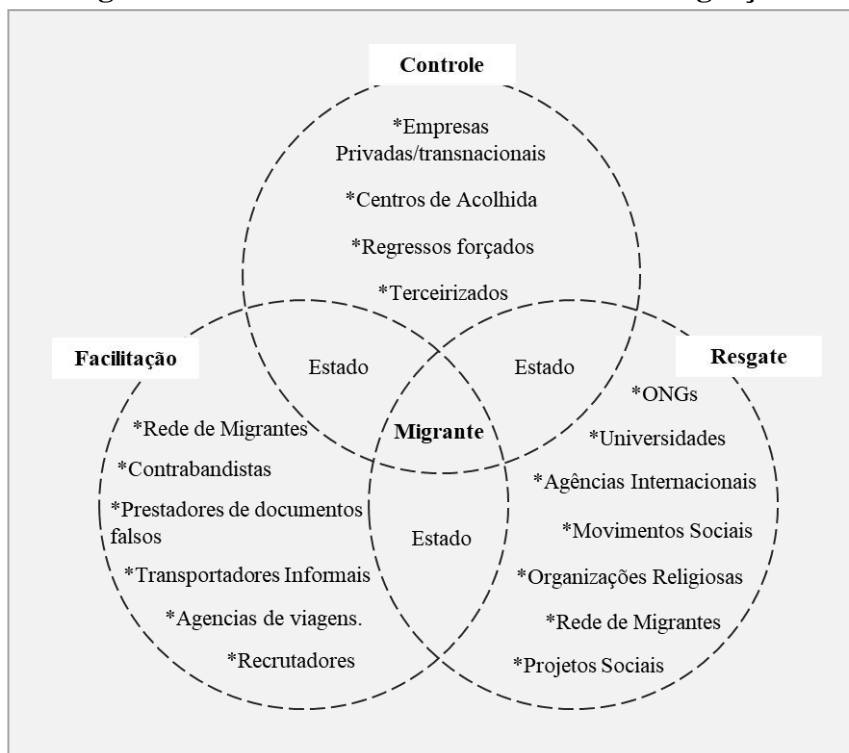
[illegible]

Controle

*Empresas Privadas/transnacionais

*Centros de Acolhida

*Regressos forçados

*Terceirizados

Facilitação

Estado

Estado

Resgate

*Rede de Migrantes

Migrante

*Contrabandistas

*Prestadores de documentos falsos

*Transportadores Informais

*Agencias de viagens.

*Recrutadores

Estado

*ONGs

*Universidades

*Agências Internacionais

*Movimentos Sociais

*Organizações Religiosas

*Rede de Migrantes

*Projetos Sociais